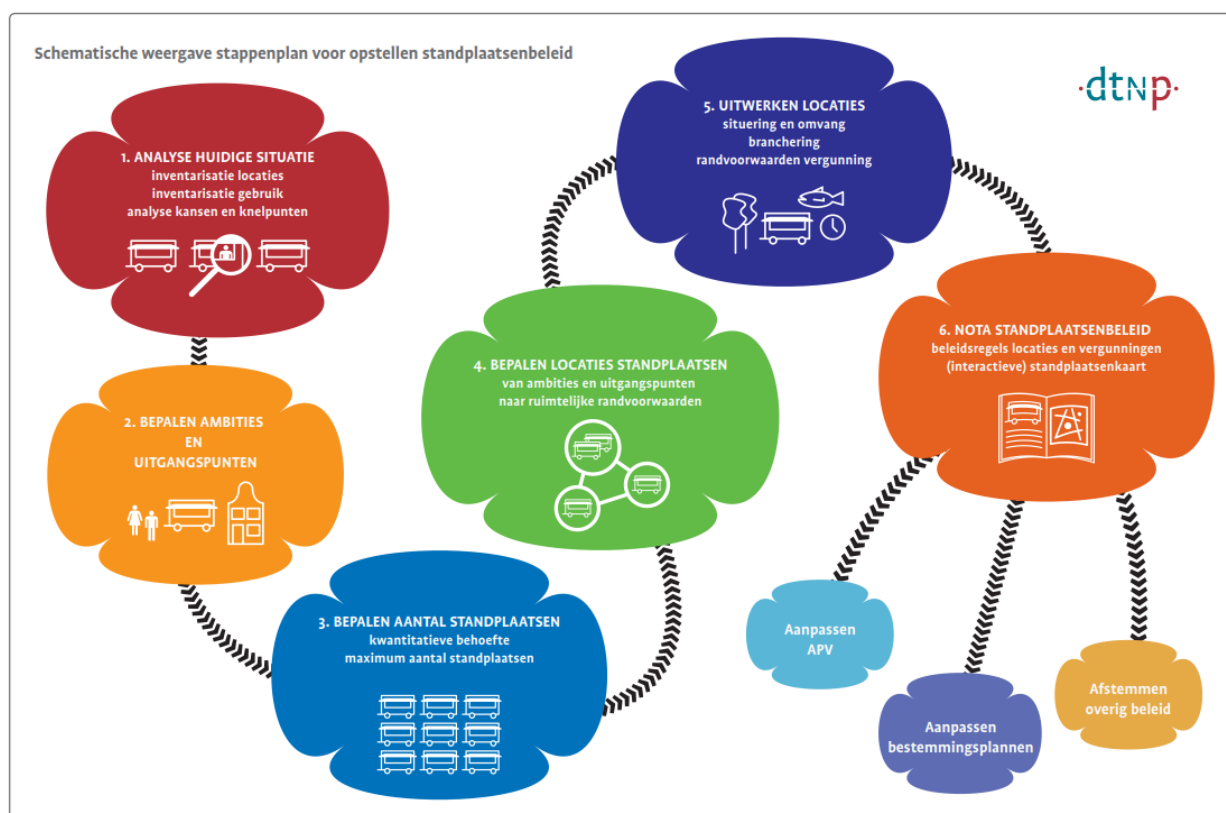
Schematische weergave stappenplan voor opstellen standplaatsenbeleid

dtnp

1. ANALYSE HUIDIGE SITUATIE
inventarisatie locaties
inventarisatie gebruik
analyse kansen en knelpunten

2. BEPALEN AMBITIES EN UITGANGSPUNTEN

3. BEPALEN AANTAL STANDPLAATSEN
kwantitatieve behoefte
maximum aantal standplaatsen

4. BEPALEN LOCATIES STANDPLAATSEN
van ambities en uitgangspunten
naar ruimtelijke randvoorwaarden

5. UITWERKEN LOCATIES
situering en omvang
branchering
randvoorwaarden vergunning

6. NOTA STANDPLAATSENBELEID
beleidsregels locaties en vergunningen
(interactieve) standplaatsenkaart

Aanpassen APV

Aanpassen bestemmingsplannen

Afstemmen overig beleid